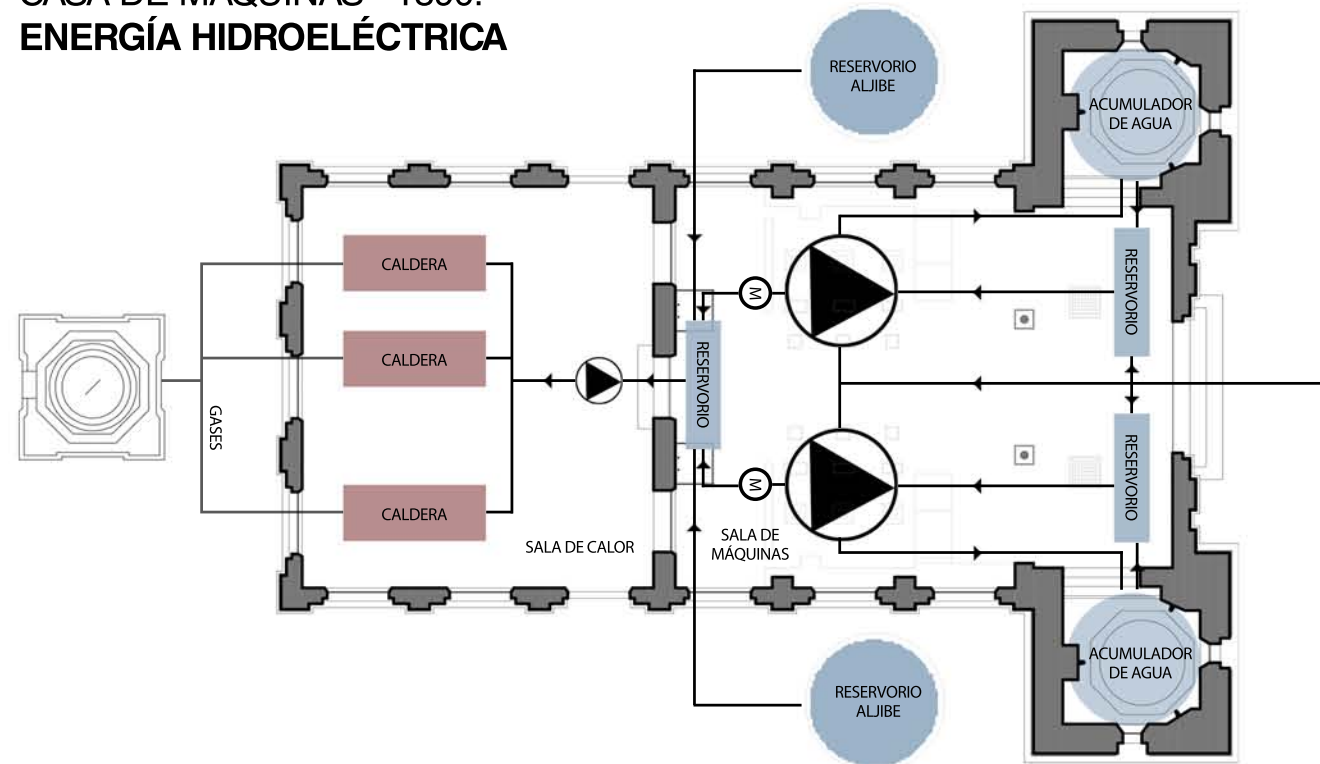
CASA DE MÁQUINAS - 1890:
ENERGÍA HIDROELÉCTRICA

RESERVORIO ALJIBE

ACUMULADOR DE AGUA

CALDERA

CALDERA

CALDERA

GASES

M

M

RESERVORIO

RESERVORIO

RESERVORIO

SALA DE CALOR

SALA DE MÁQUINAS

ACUMULADOR DE AGUA

RESERVORIO ALJIBE